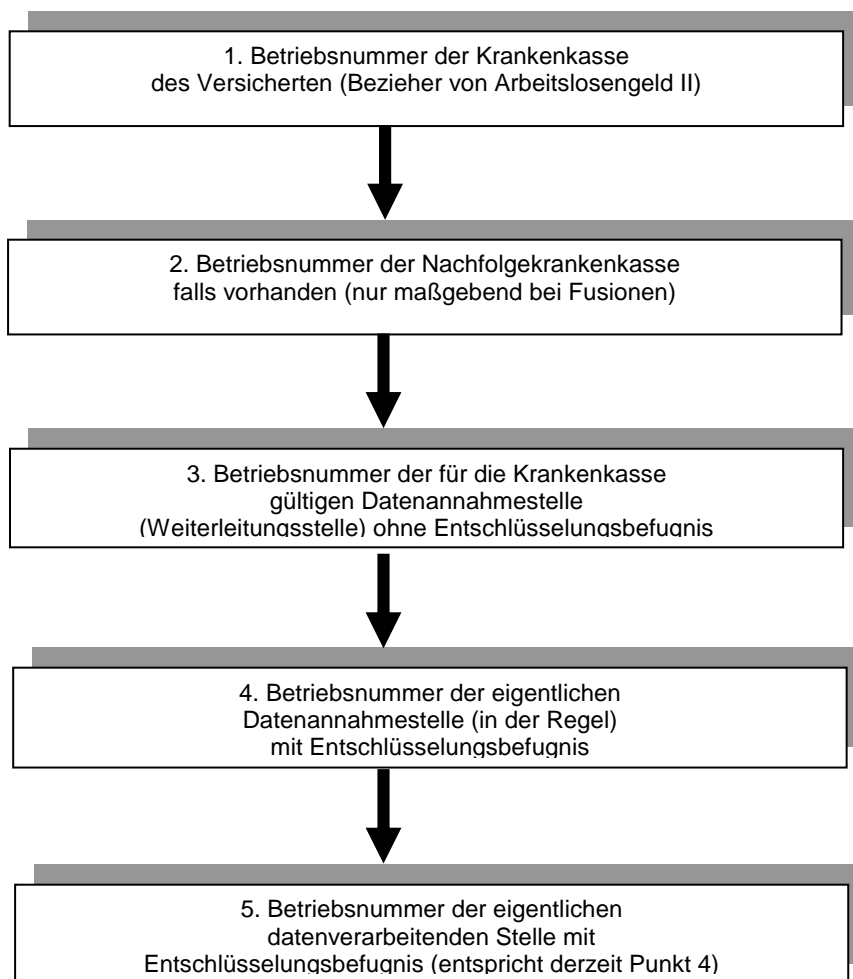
1. Betriebsnummer der Krankenkasse des Versicherten (Bezieher von Arbeitslosengeld II)

2. Betriebsnummer der Nachfolgekrankenkasse falls vorhanden (nur maßgebend bei Fusionen)

3. Betriebsnummer der für die Krankenkasse gültigen Datenannahmestelle (Weiterleitungsstelle) ohne Entschlüsselungsbefugnis

4. Betriebsnummer der eigentlichen Datenannahmestelle (in der Regel) mit Entschlüsselungsbefugnis

5. Betriebsnummer der eigentlichen datenverarbeitenden Stelle mit Entschlüsselungsbefugnis (entspricht derzeit Punkt 4)